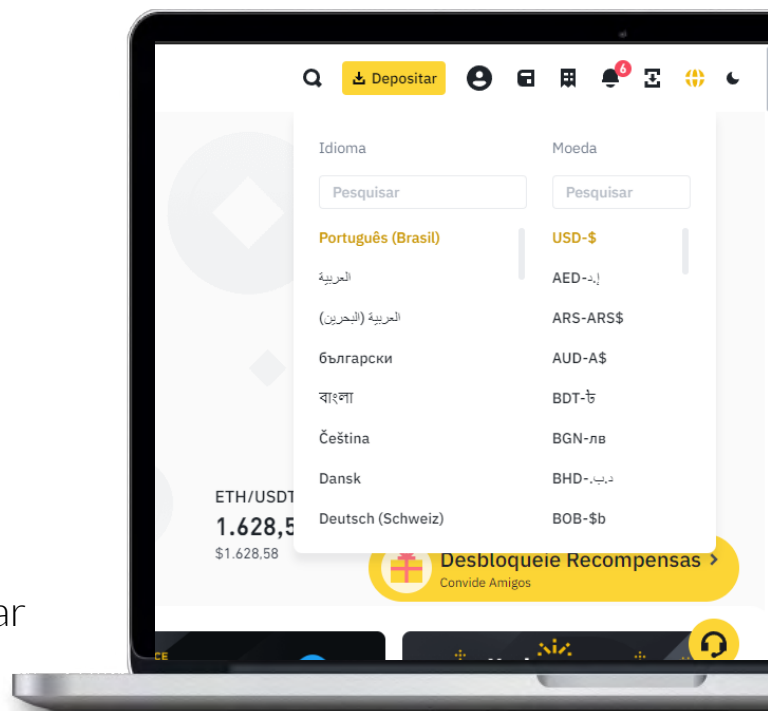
Depositar 6

Idioma

Pesquisar

Português (Brasil)

العربية

العربية (البحرين)

български

বাংলা

Čeština

Dansk

Deutsch (Schweiz)

Moeda

Pesquisar

USD-$

AED-د.إ

ARS-ARS$

AUD-A$

BDT-৳

BGN-лв

BHD-.د.ب

BOB-$b

ETH/USDT

1.628,5

$1.628,58

Desbloqueie Recompensas >

Convide Amigos

ar